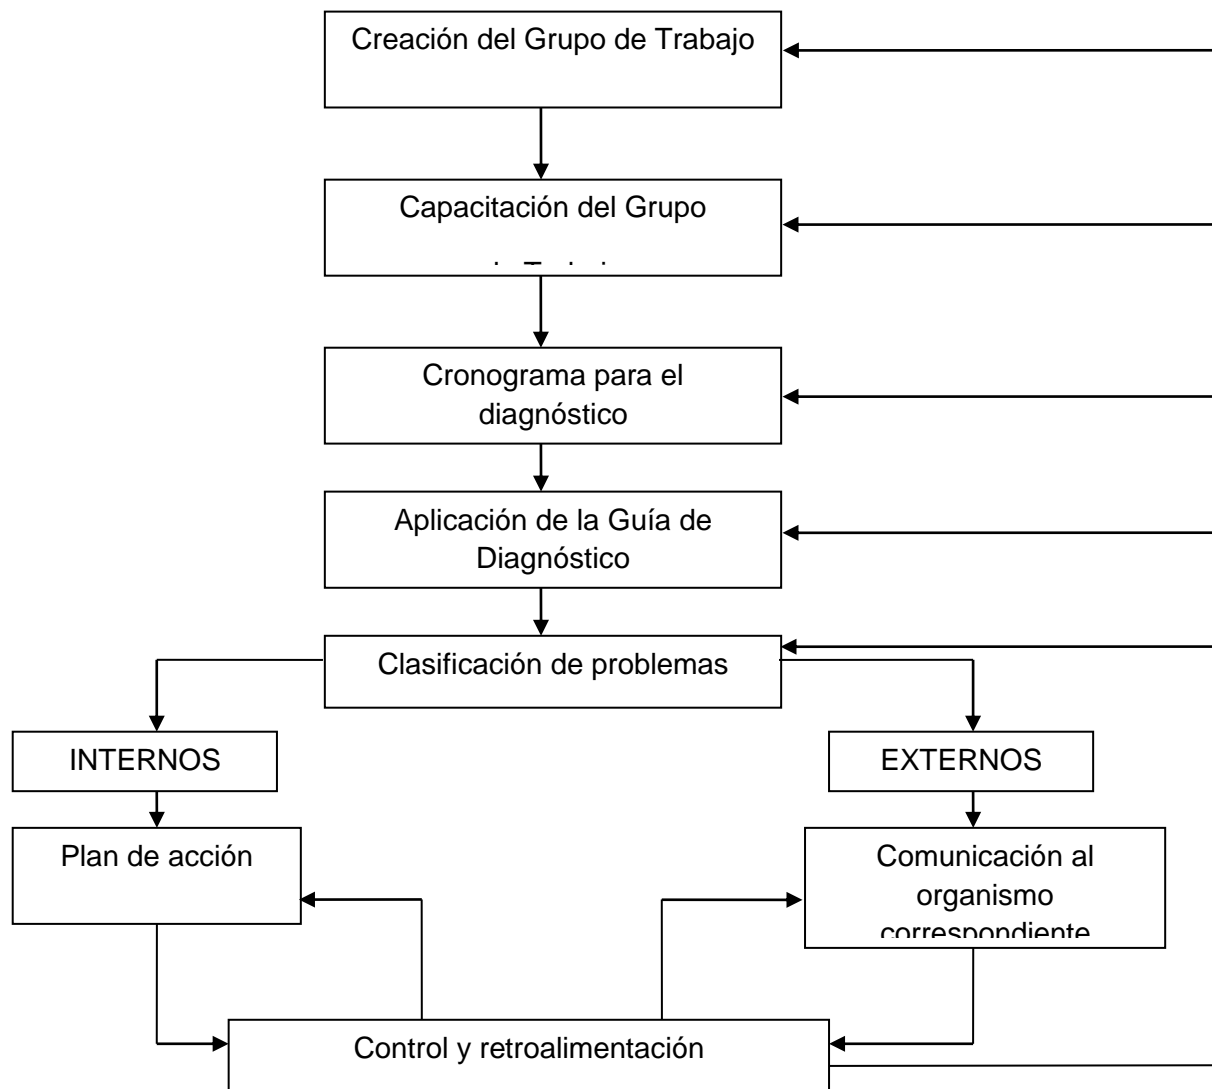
Creación del Grupo de Trabajo

Capacitación del Grupo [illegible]

Cronograma para el diagnóstico

Aplicación de la Guía de Diagnóstico

Clasificación de problemas

INTERNOS

EXTERNOS

Plan de acción

Comunicación al organismo correspondiente

Control y retroalimentación